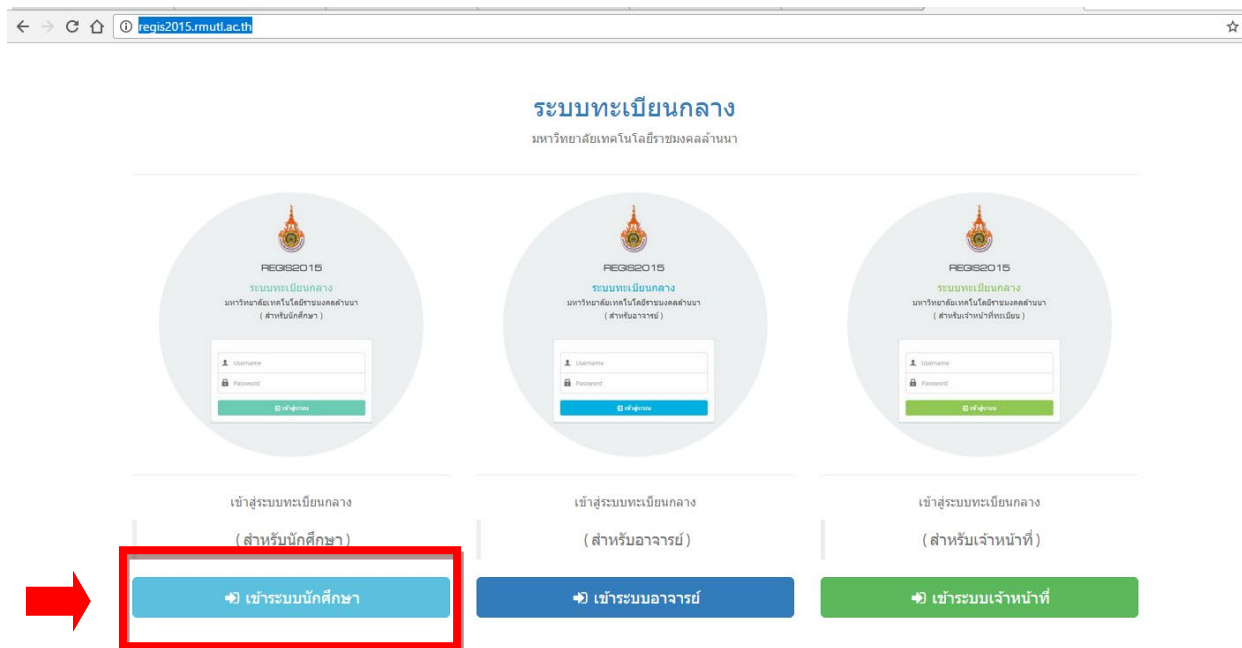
regis2015.rmutl.ac.th

ระบบทะเบียนกลาง
มหาวิทยาลัยเทคโนโลยีราชมงคลล้านนา

REGIS2015
ระบบทะเบียนกลาง
มหาวิทยาลัยเทคโนโลยีราชมงคลล้านนา
( สำหรับนักศึกษา )
Username
Password
เข้าสู่ระบบ

REGIS2015
ระบบทะเบียนกลาง
มหาวิทยาลัยเทคโนโลยีราชมงคลล้านนา
( สำหรับอาจารย์ )
Username
Password
เข้าสู่ระบบ

REGIS2015
ระบบทะเบียนกลาง
มหาวิทยาลัยเทคโนโลยีราชมงคลล้านนา
( สำหรับเจ้าหน้าที่ทะเบียน )
Username
Password
เข้าสู่ระบบ

เข้าสู่ระบบทะเบียนกลาง
( สำหรับนักศึกษา )
เข้าระบบนักศึกษา

เข้าสู่ระบบทะเบียนกลาง
( สำหรับอาจารย์ )
เข้าระบบอาจารย์

เข้าสู่ระบบทะเบียนกลาง
( สำหรับเจ้าหน้าที่ )
เข้าระบบเจ้าหน้าที่